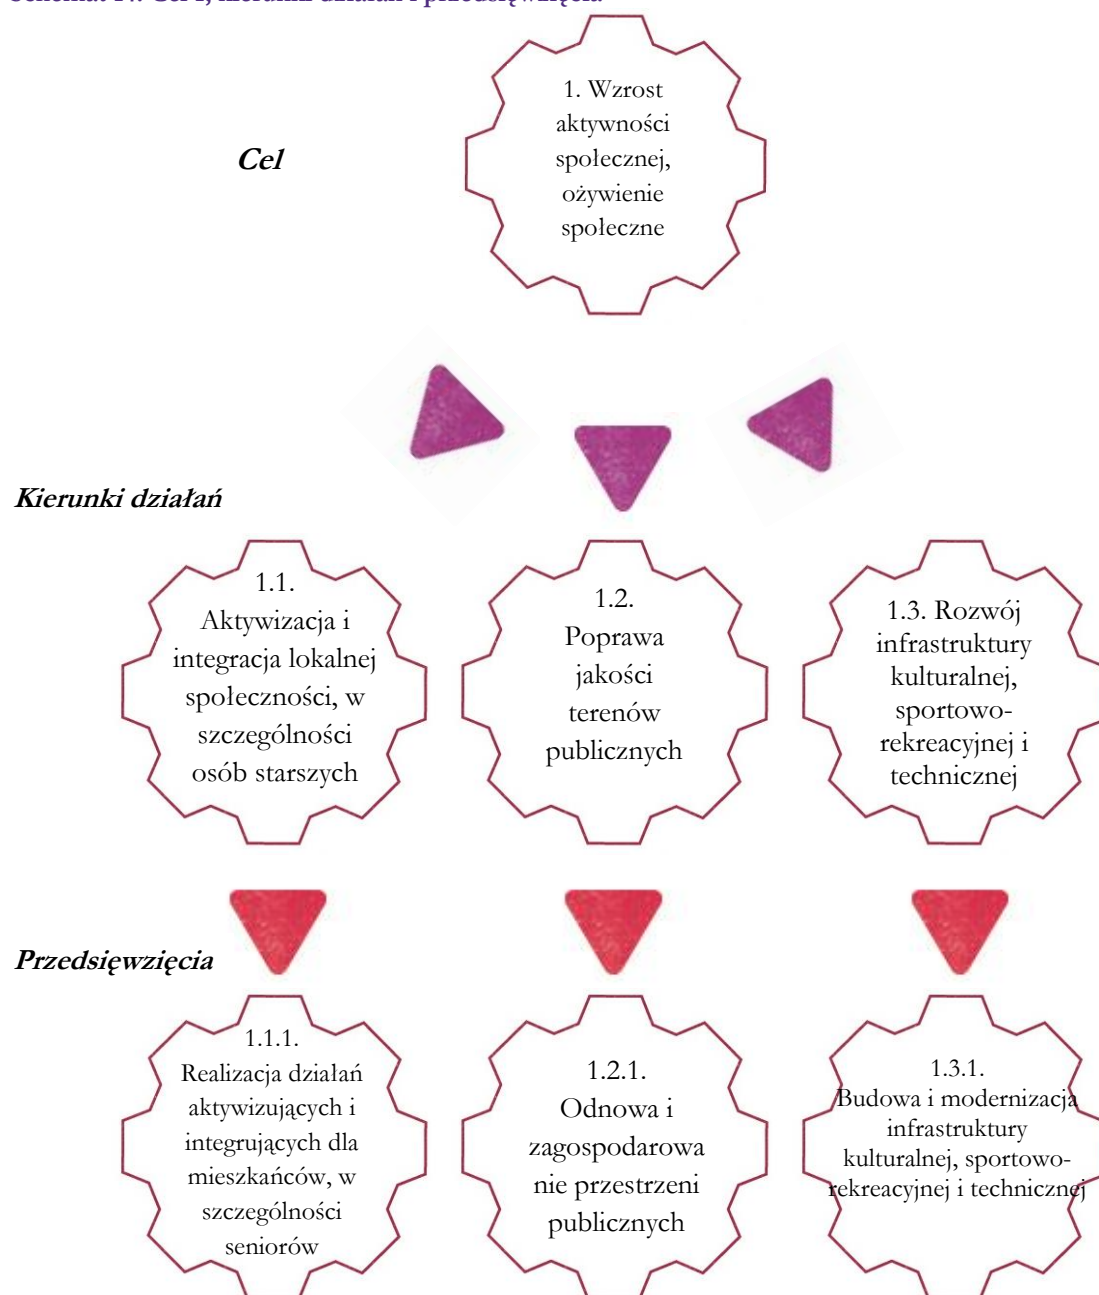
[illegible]

Cel

1. Wzrost aktywności społecznej, ożywienie społeczne

Kierunki działań

1.1. Aktywizacja i integracja lokalnej społeczności, w szczególności osób starszych

1.2. Poprawa jakości terenów publicznych

1.3. Rozwój infrastruktury kulturalnej, sportowo-rekreacyjnej i technicznej

Przedsięwzięcia

1.1.1. Realizacja działań aktywizujących i integrujących dla mieszkańców, w szczególności seniorów

1.2.1. Odnowa i zagospodarowanie przestrzeni publicznych

1.3.1. Budowa i modernizacja infrastruktury kulturalnej, sportowo-rekreacyjnej i technicznej